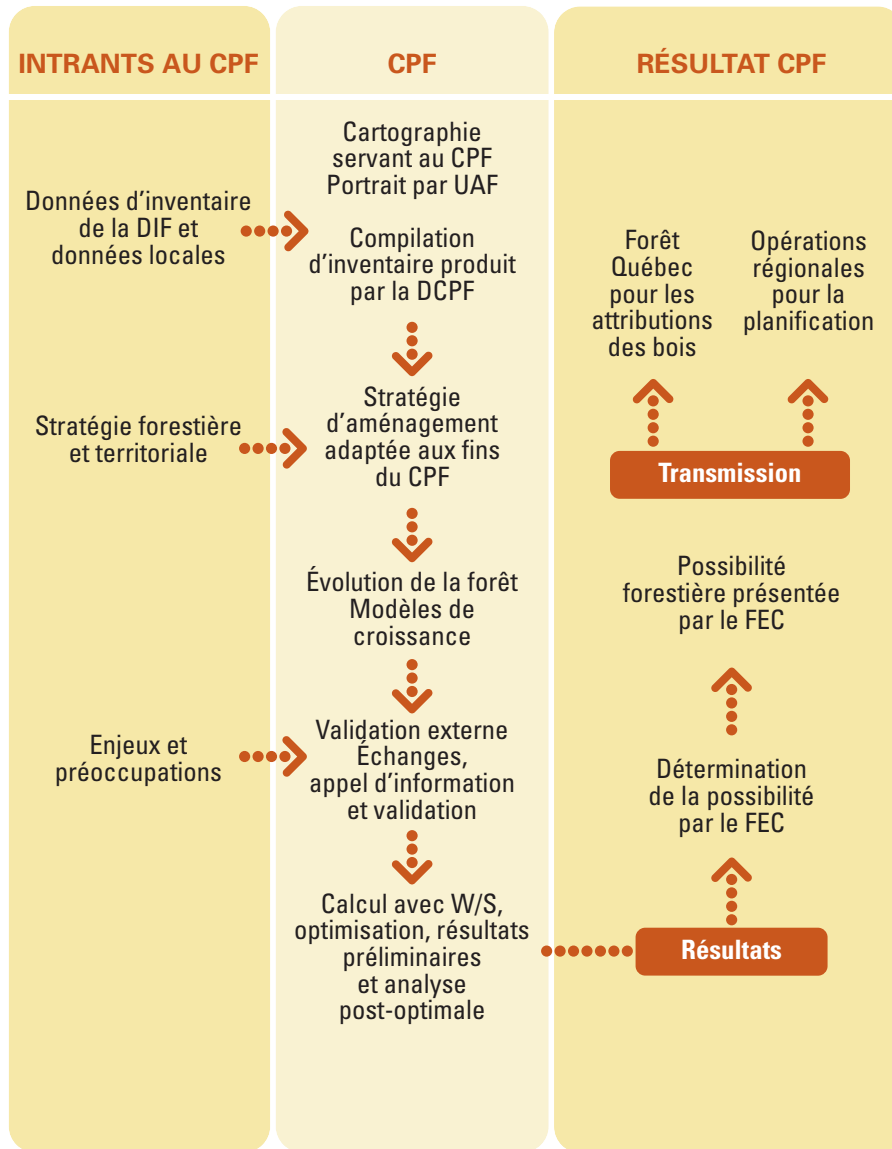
INTRANTS AU CPF

Données d'inventaire de la DIF et données locales

Stratégie forestière et territoriale

Enjeux et préoccupations

CPF

Cartographie servant au CPF Portrait par UAF

Compilation d'inventaire produit par la DCPF

Stratégie d'aménagement adaptée aux fins du CPF

Évolution de la forêt Modèles de croissance

Validation externe Échanges, appel d'information et validation

Calcul avec W/S, optimisation, résultats préliminaires et analyse post-optimale

RÉSULTAT CPF

Forêt Québec pour les attributions des bois

Opérations régionales pour la planification

Transmission

Possibilité forestière présentée par le FEC

Détermination de la possibilité par le FEC

Résultats